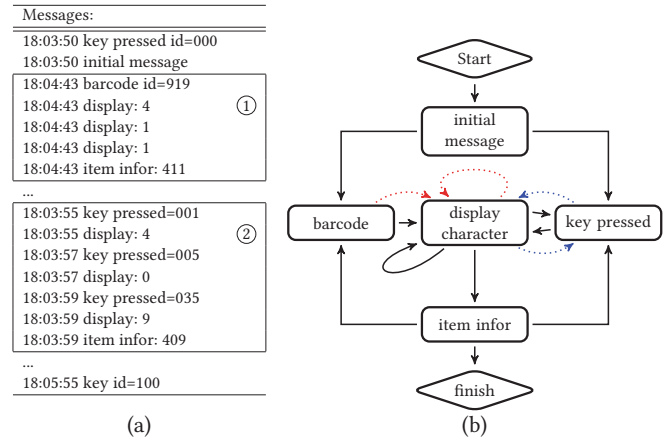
Messages:
18:03:50 key pressed id=000
18:03:50 initial message
18:04:43 barcode id=919
18:04:43 display: 4
18:04:43 display: 1
18:04:43 display: 1
18:04:43 item infor: 411
①
...
18:03:55 key pressed=001
18:03:55 display: 4
18:03:57 key pressed=005
18:03:57 display: 0
18:03:59 key pressed=035
18:03:59 display: 9
18:03:59 item infor: 409
②
...
18:05:55 key id=100

(a)

Start
initial message
barcode
display character
key pressed
item infor
finish

(b)